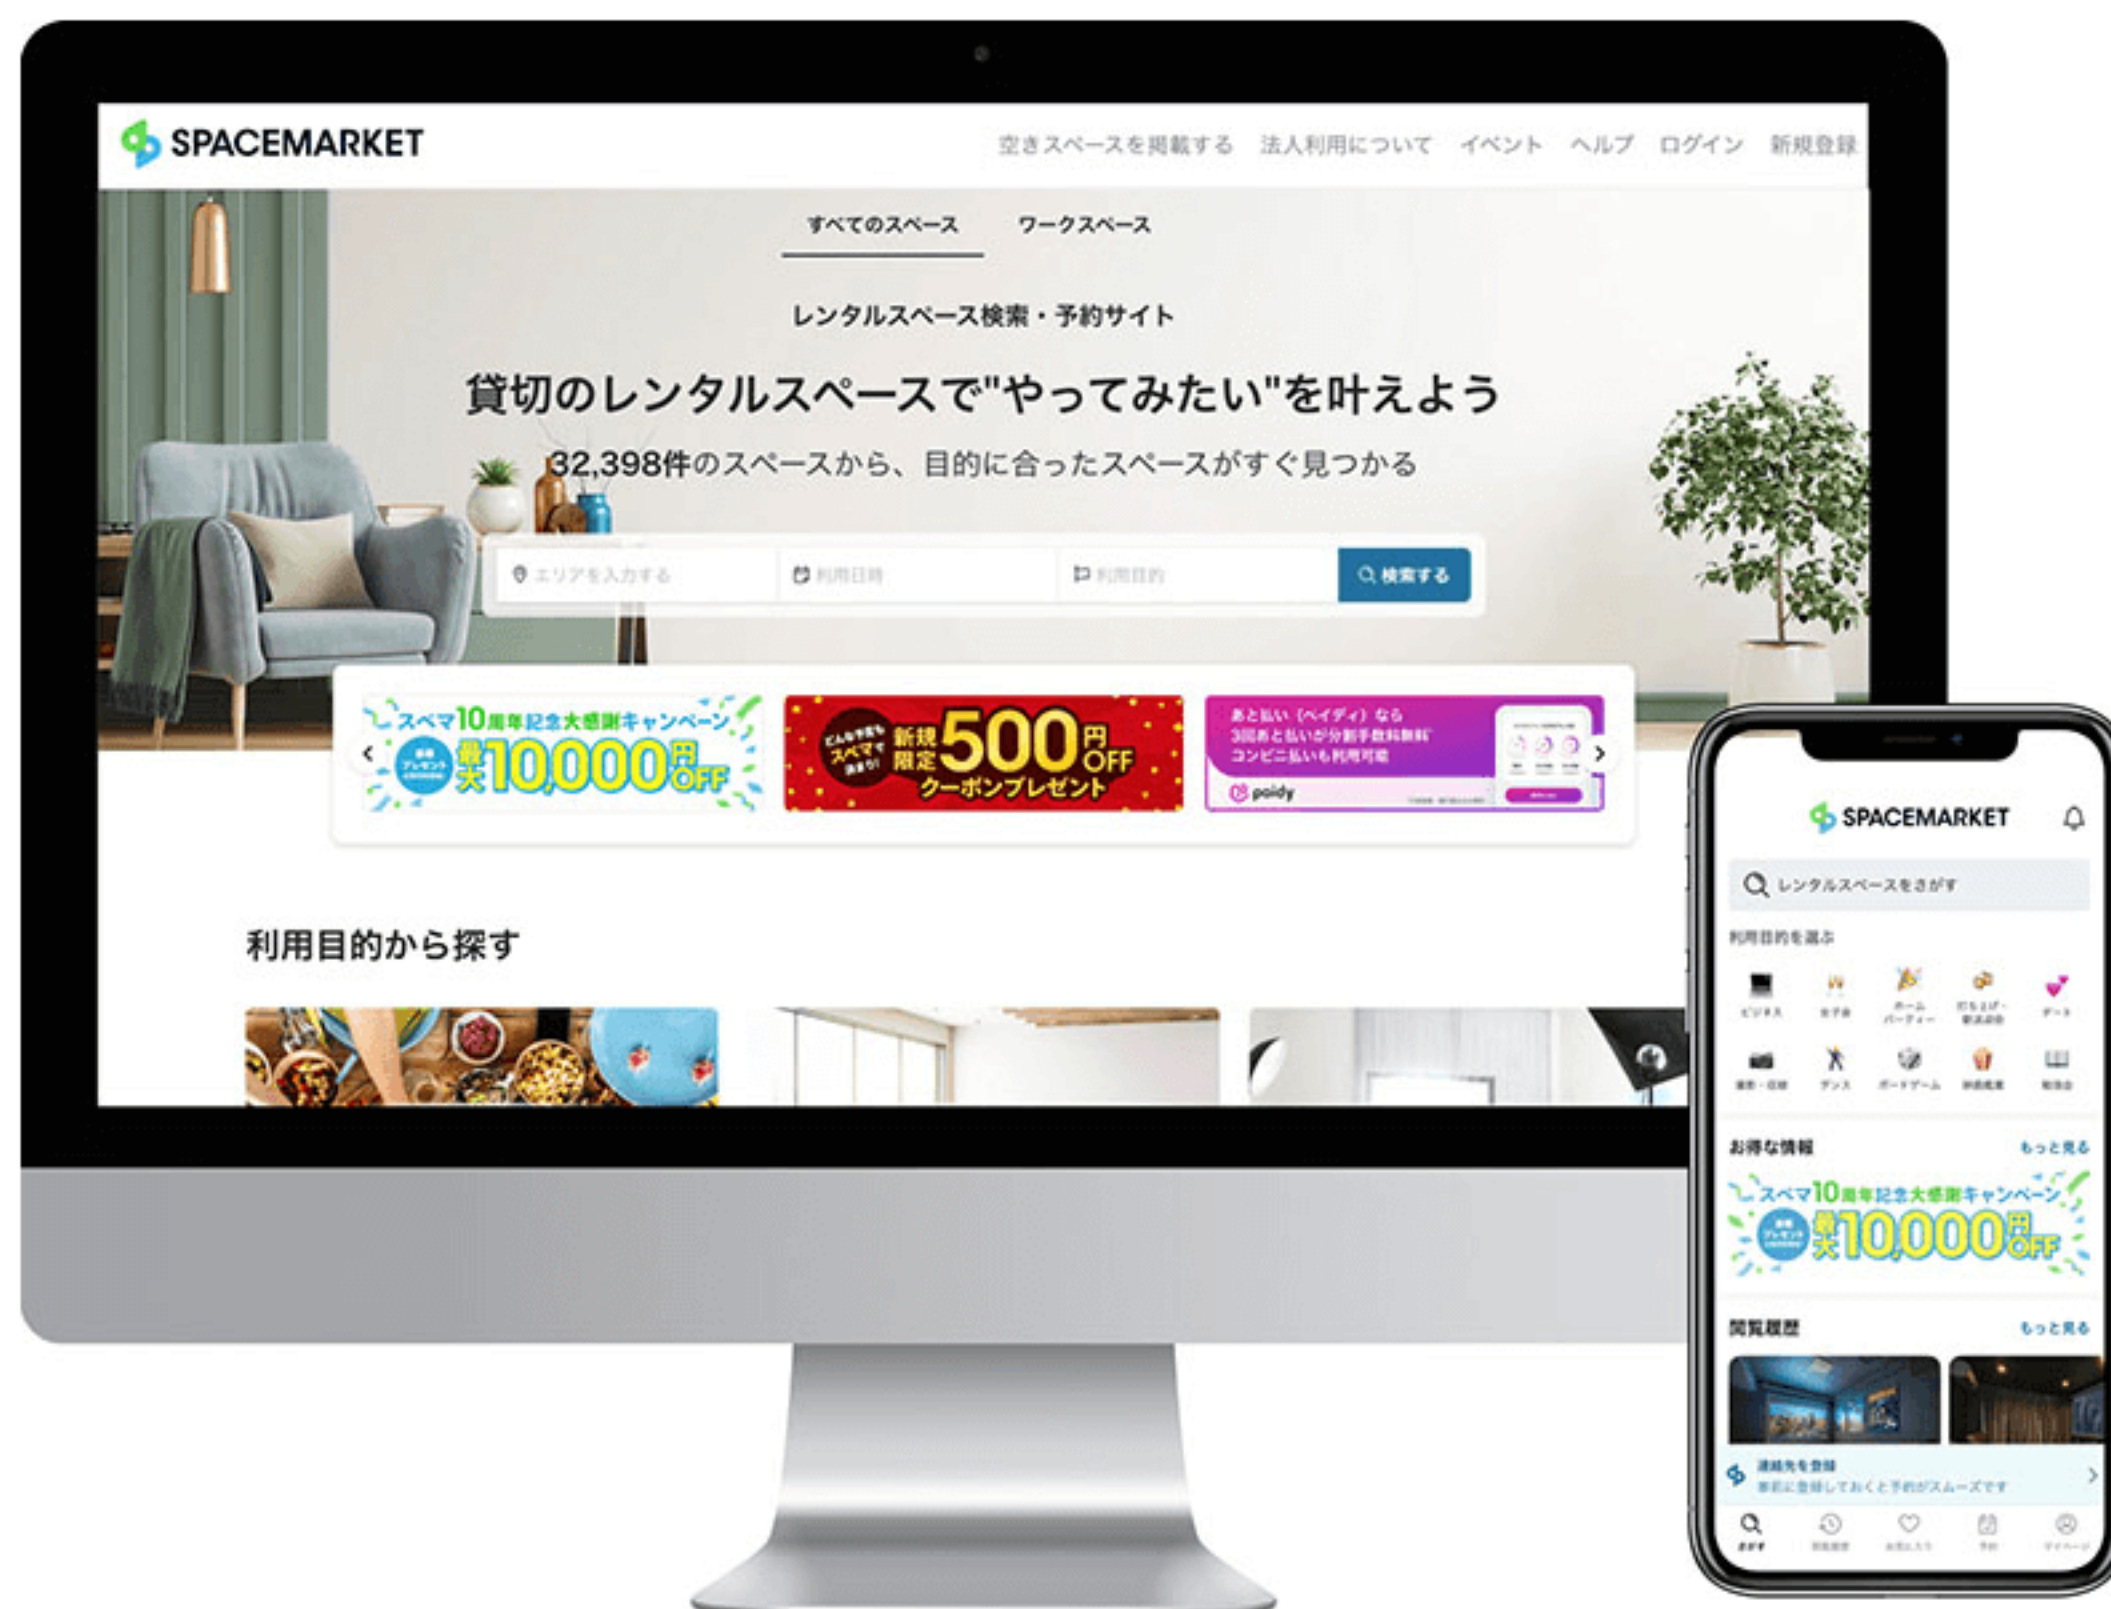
SPACEMARKET

空きスペースを掲載する　法人利用について　イベント　ヘルプ　ログイン　新規登録

すべてのスペース　ワークスペース

レンタルスペース検索・予約サイト

貸切のレンタルスペースで"やってみたい"を叶えよう

32,398件のスペースから、目的に合ったスペースがすぐ見つかる

エリアを入力する　利用日時　利用目的　検索する

スペマ10周年記念大感謝キャンペーン 最大10,000円OFF

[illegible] 新規限定 500円OFF クーポンプレゼント

あと払い（ペイディ）なら 3回あと払いが分割手数料無料 コンビニ払いも利用可能 paidy

利用目的から探す

SPACEMARKET

レンタルスペースをさがす

利用目的を選ぶ

ビジネス　女子会　ホームパーティー　打ち上げ・歓送迎会　デート

撮影・収録　ダンス　ボードゲーム　映画鑑賞　勉強会

お得な情報　もっと見る

スペマ10周年記念大感謝キャンペーン 最大10,000円OFF

閲覧履歴　もっと見る

連絡先を登録
事前に登録しておくと予約がスムーズです

さがす　閲覧履歴　お気に入り　予約　マイページ